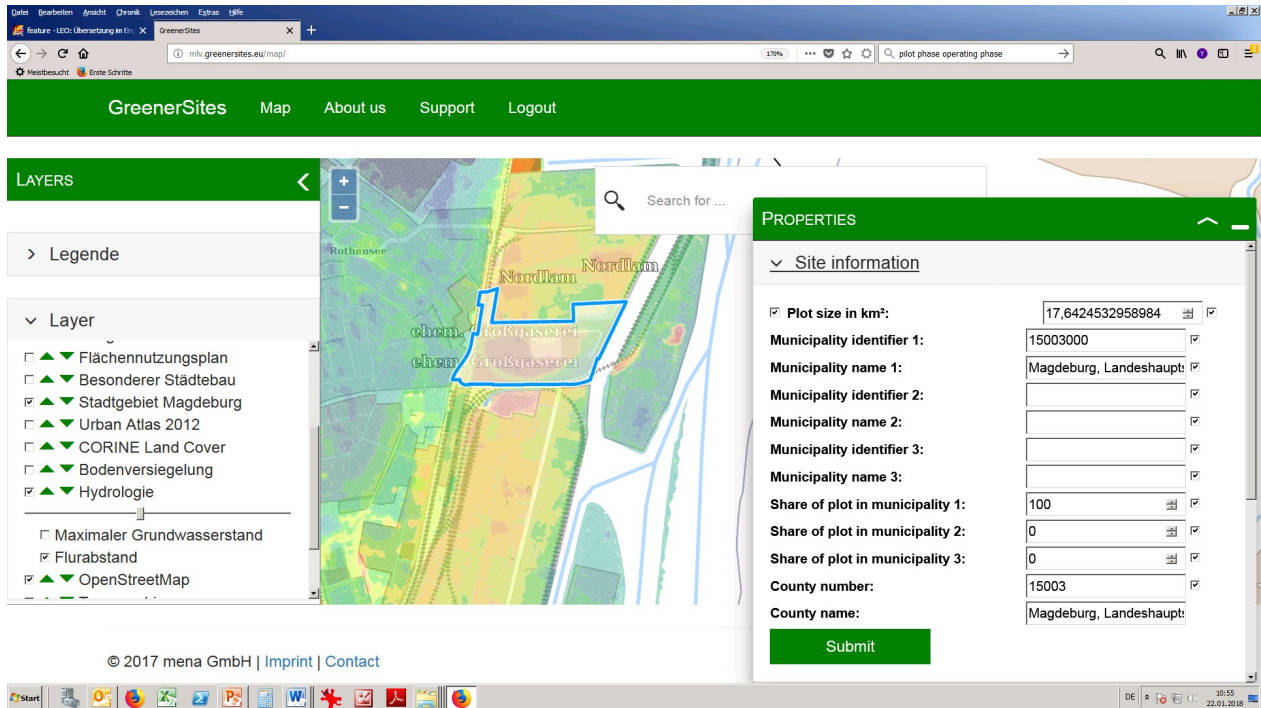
Datei Bearbeiten Ansicht Chronik Lesezeichen Extras Hilfe

feature - LEO: Übersetzung im En
GreenerSites

mlv.greenersites.eu/map/
170%
pilot phase operating phase

Meistbesucht Erste Schritte

GreenerSites Map About us Support Logout

LAYERS

> Legende

Layer

Flächennutzungsplan
Besonderer Städtebau
Stadtgebiet Magdeburg
Urban Atlas 2012
CORINE Land Cover
Bodenversiegelung
Hydrologie
Maximaler Grundwasserstand
Flurabstand
OpenStreetMap

Rothensee
Nordlam
Nordlam
ehem. Großgaserei
ehem. Großgaserei

Search for ...

PROPERTIES

Site information

Plot size in km²: 17,6424532958984
Municipality identifier 1: 15003000
Municipality name 1: Magdeburg, Landeshaupt
Municipality identifier 2:
Municipality name 2:
Municipality identifier 3:
Municipality name 3:
Share of plot in municipality 1: 100
Share of plot in municipality 2: 0
Share of plot in municipality 3: 0
County number: 15003
County name: Magdeburg, Landeshaupt

Submit

© 2017 mena GmbH | Imprint | Contact

Start
DE
10:55
22.01.2018